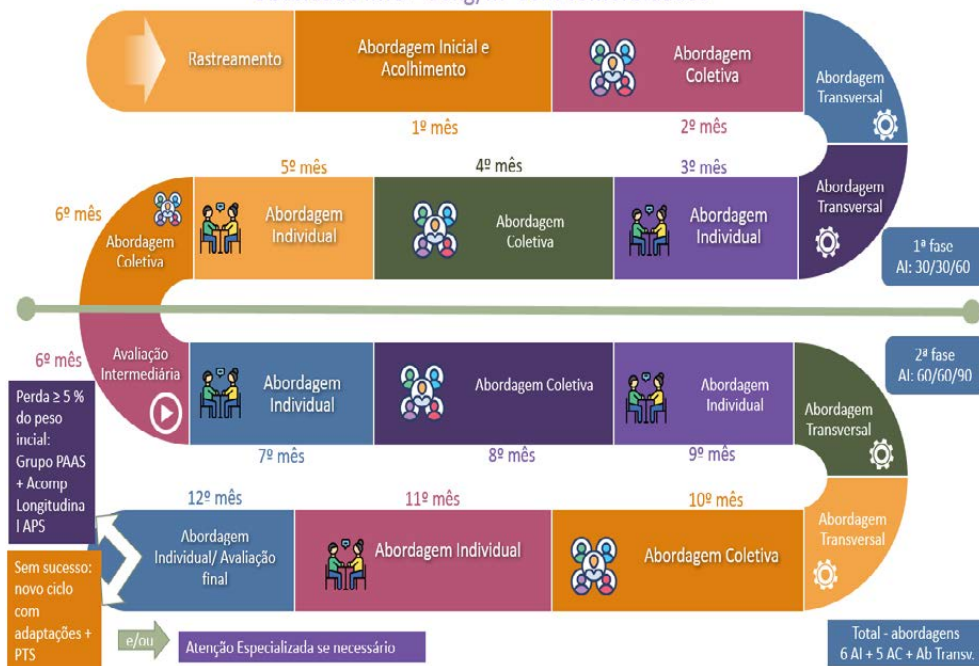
Rastreamento

Abordagem Inicial e Acolhimento

Abordagem Coletiva

Abordagem Transversal

1º mês

2º mês

5º mês

4º mês

3º mês

Abordagem Transversal

6º mês

Abordagem Coletiva

Abordagem Individual

Abordagem Coletiva

Abordagem Individual

1ª fase
AI: 30/30/60

6º mês

Avaliação Intermediária

Abordagem Individual

Abordagem Coletiva

Abordagem Individual

2ª fase
AI: 60/60/90

Abordagem Transversal

Perda ≥ 5 % do peso incial: Grupo PAAS + Acomp Longitudinal APS

7º mês

8º mês

9º mês

12º mês

11º mês

10º mês

Abordagem Individual/ Avaliação final

Abordagem Individual

Abordagem Coletiva

Abordagem Transversal

Sem sucesso: novo ciclo com adaptações + PTS

e/ou

Atenção Especializada se necessário

Total - abordagens
6 AI + 5 AC + Ab Transv.